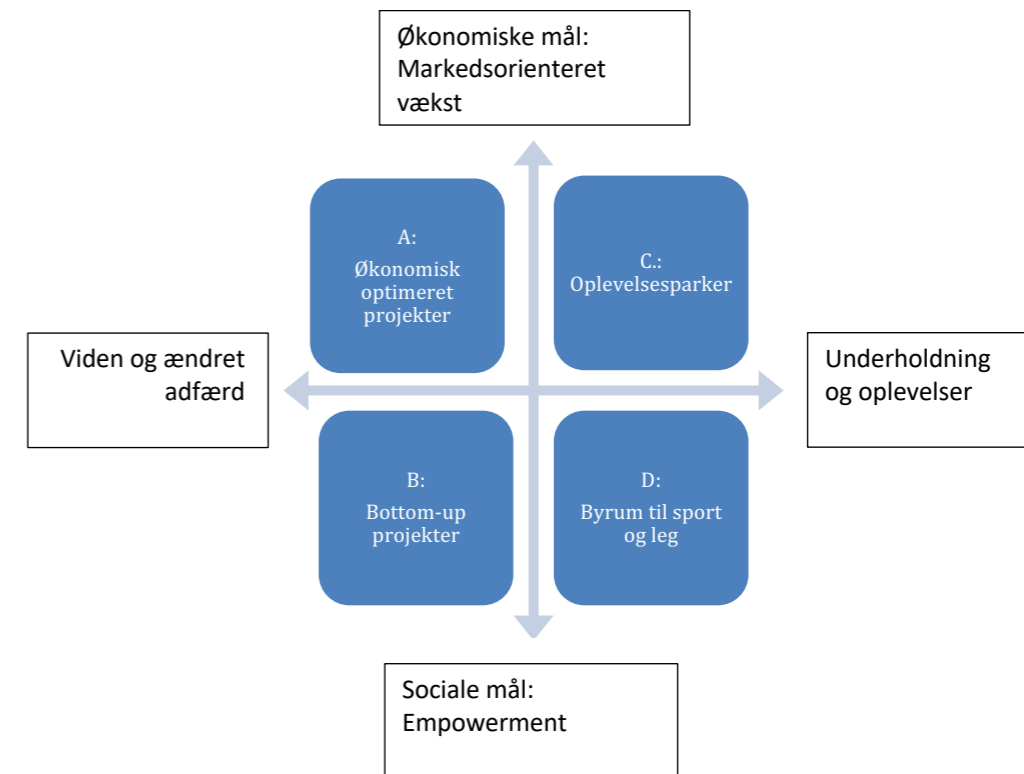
Økonomiske mål: Markedsorienteret vækst

A:
Økonomisk optimeret projekter

C.:
Oplevelsesparker

Viden og ændret adfærd

Underholdning og oplevelser

B:
Bottom-up projekter

D:
Byrum til sport og leg

Sociale mål: Empowerment